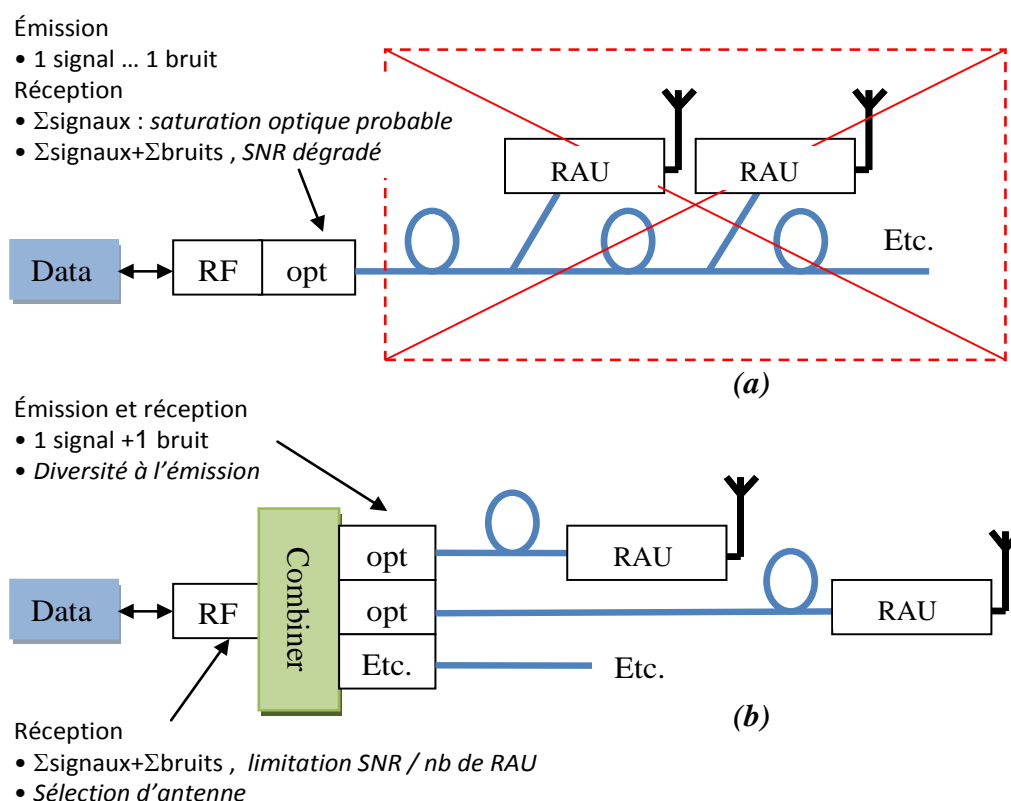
Émission

• 1 signal … 1 bruit

Réception

• Σsignaux : *saturation optique probable*

• Σsignaux+Σbruits , *SNR dégradé*

RAU

RAU

Data

RF

opt

Etc.

*(a)*

Émission et réception

• 1 signal +1 bruit

• *Diversité à l'émission*

Combiner

opt

RAU

opt

RAU

Data

RF

Etc.

Etc.

*(b)*

Réception

• Σsignaux+Σbruits , *limitation SNR / nb de RAU*

• *Sélection d'antenne*